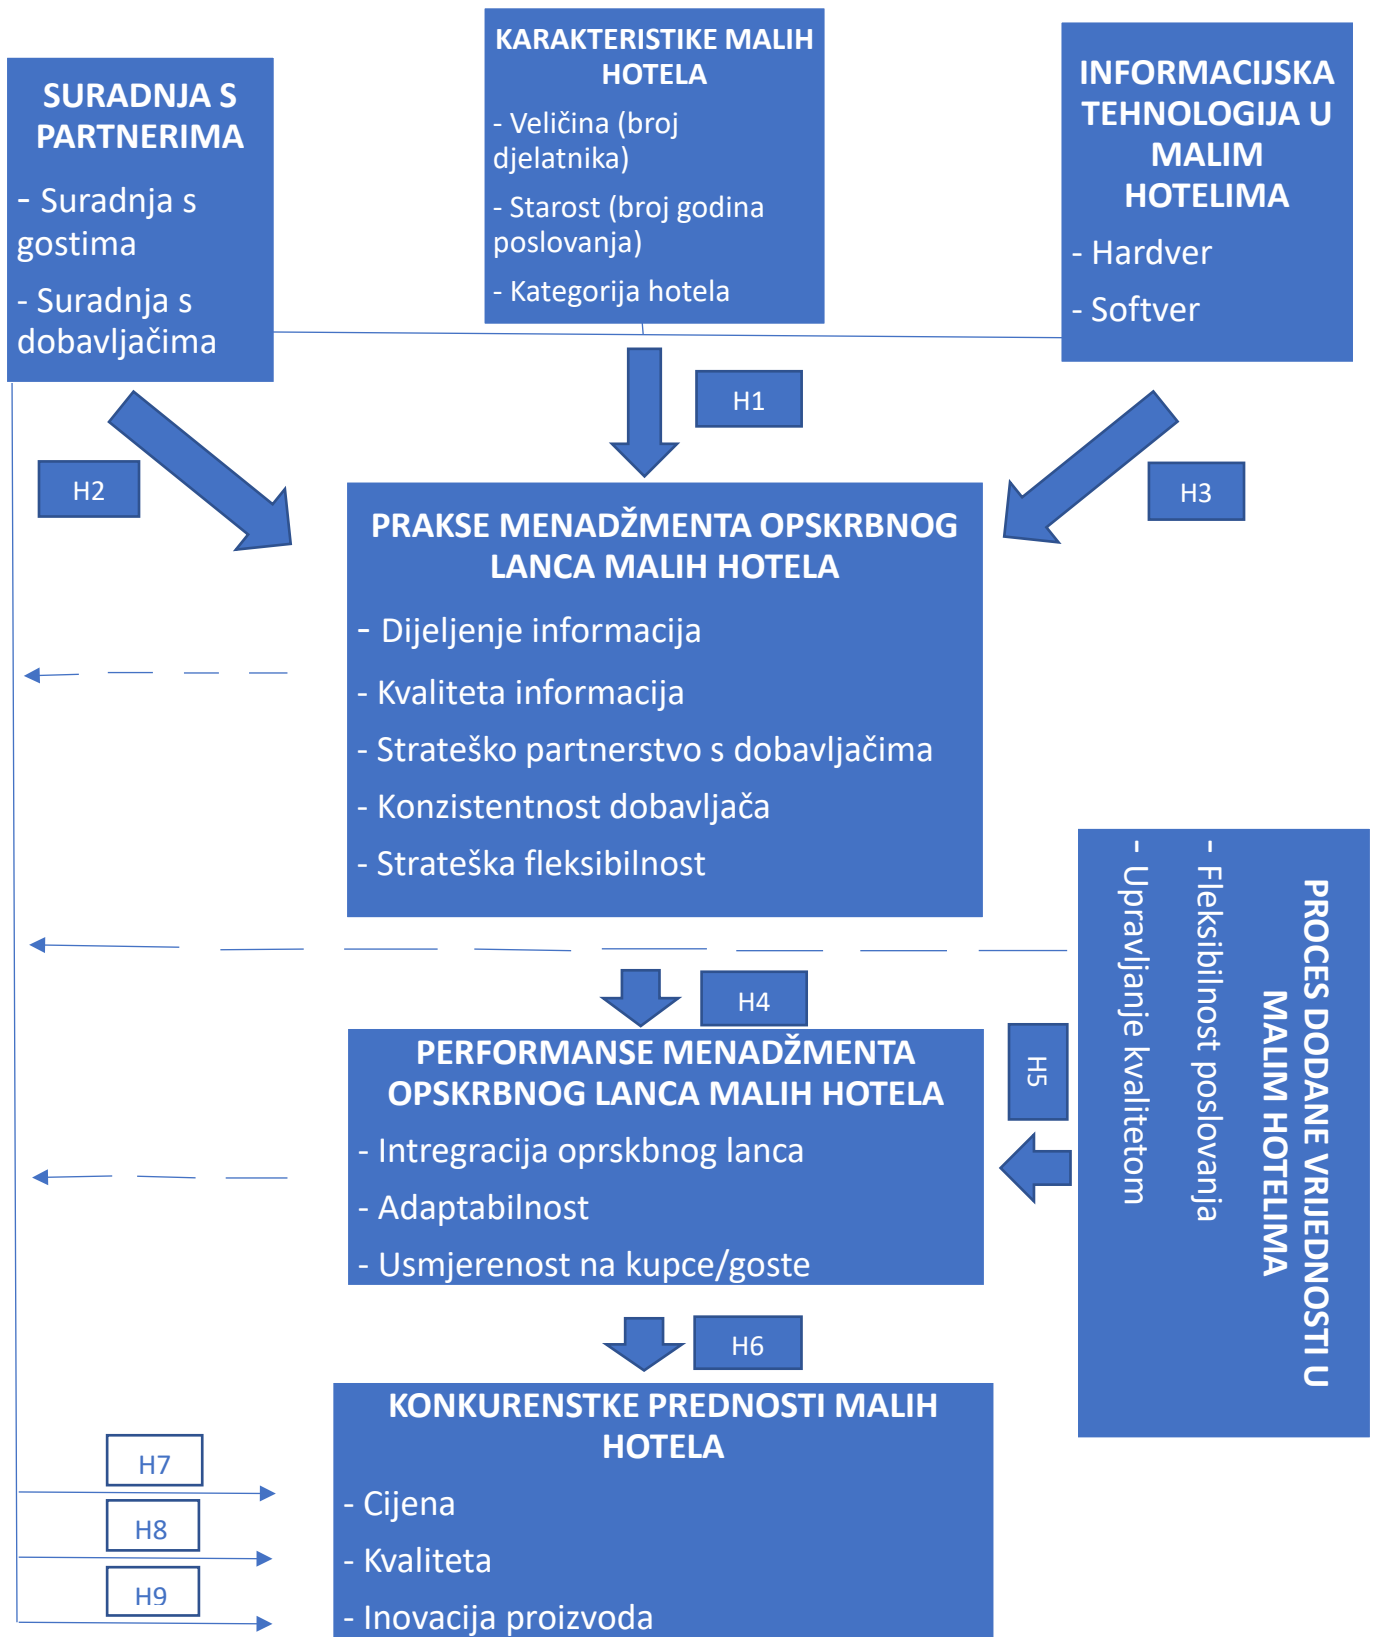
SURADNJA S PARTNERIMA

- Suradnja s gostima

- Suradnja s dobavljačima

KARAKTERISTIKE MALIH HOTELA

- Veličina (broj djelatnika)

- Starost (broj godina poslovanja)

- Kategorija hotela

INFORMACIJSKA TEHNOLOGIJA U MALIM HOTELIMA

- Hardver

- Softver

H1

H2

H3

PRAKSE MENADŽMENTA OPSKRBNOG LANCA MALIH HOTELA

- Dijeljenje informacija

- Kvaliteta informacija

- Strateško partnerstvo s dobavljačima

- Konzistentnost dobavljača

- Strateška fleksibilnost

H4

H5

PERFORMANSE MENADŽMENTA OPSKRBNOG LANCA MALIH HOTELA

- Intregracija oprskbnog lanca

- Adaptabilnost

- Usmjerenost na kupce/goste

PROCES DODANE VRIJEDNOSTI U MALIM HOTELIMA

- Fleksibilnost poslovanja

- Upravljanje kvalitetom

H6

KONKURENSTKE PREDNOSTI MALIH HOTELA

- Cijena

- Kvaliteta

- Inovacija proizvoda

H7

H8

H9